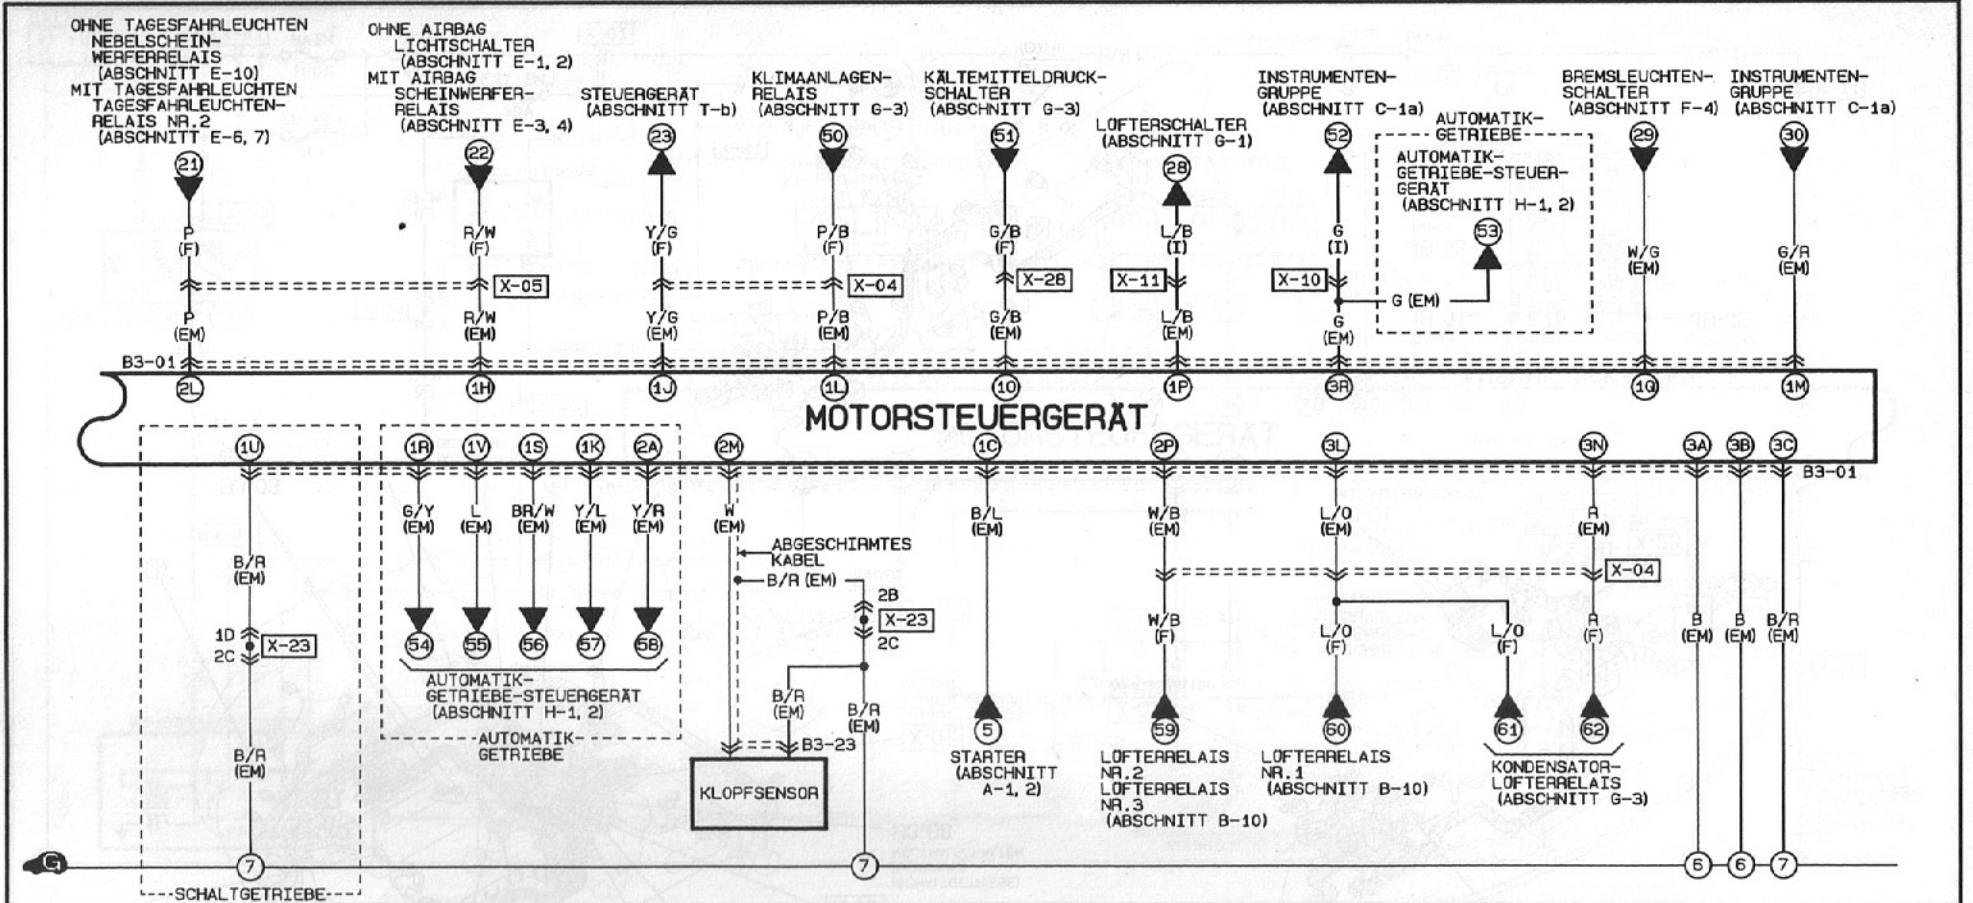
OHNE TAGESFAHRLEUCHTEN NEBELSCHEINWERFERRELAIS (ABSCHNITT E-10)
MIT TAGESFAHRLEUCHTEN TAGESFAHRLEUCHTENRELAIS NR.2 (ABSCHNITT E-6, 7)

OHNE AIRBAG LICHTSCHALTER (ABSCHNITT E-1, 2)
MIT AIRBAG SCHEINWERFERRELAIS (ABSCHNITT E-3, 4)

STEUERGERÄT (ABSCHNITT T-b)

KLIMAANLAGENRELAIS (ABSCHNITT G-3)

KÄLTEMITTELDRUCKSCHALTER (ABSCHNITT G-3)

LÜFTERSCHALTER (ABSCHNITT G-1)

INSTRUMENTENGRUPPE (ABSCHNITT C-1a)

AUTOMATIKGETRIEBE

AUTOMATIKGETRIEBE-STEUERGERÄT (ABSCHNITT H-1, 2)

BREMSLEUCHTENSCHALTER (ABSCHNITT F-4)

INSTRUMENTENGRUPPE (ABSCHNITT C-1a)

21 22 23 50 51 28 52 53 29 30

P (F) R/W (F) Y/G (F) P/B (F) G/B (F) L/B (I) G (I) W/G (EM) G/R (EM)

X-05 X-04 X-28 X-11 X-10 G (EM)

P (EM) R/W (EM) Y/G (EM) P/B (EM) G/B (EM) L/B (EM) G (EM)

B3-01

2L 1H 1J 1L 1O 1P 3R 1Q 1M

MOTORSTEUERGERÄT

1U 1R 1V 1S 1K 2A 2M 1C 2P 3L 3N 3A 3B 3C

B3-01

G/Y (EM) L (EM) BR/W (EM) Y/L (EM) Y/R (EM) W (EM)

ABGESCHIRMTES KABEL

B/R (EM)

B/R (EM)

1D 2C X-23

2B X-23 2C

54 55 56 57 58

AUTOMATIKGETRIEBE-STEUERGERÄT (ABSCHNITT H-1, 2)

AUTOMATIKGETRIEBE

B/R (EM) B/R (EM) B/R (EM)

B3-23

KLOPFSENSOR

B/L (EM) W/B (EM) L/O (EM) R (EM)

X-04

W/B (F) L/O (F) L/O (F) R (F)

B (EM) B (EM) B/R (EM)

5 59 60 61 62

STARTER (ABSCHNITT A-1, 2)

LÜFTERRELAIS NR.2 LÜFTERRELAIS NR.3 (ABSCHNITT B-10)

LÜFTERRELAIS NR.1 (ABSCHNITT B-10)

KONDENSATORLÜFTERRELAIS (ABSCHNITT G-3)

G 7 7 6 6 7

SCHALTGETRIEBE